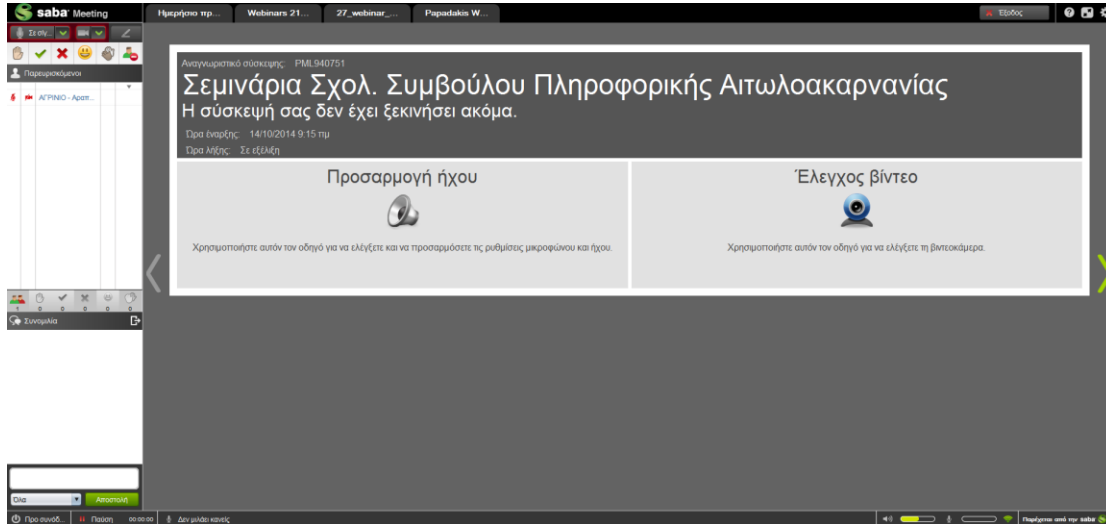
saba Meeting

Ημερήσιο πρ... | Webinars 21... | 27_webinar_... | Papadakis W...

Έξοδος

Σε σίγ...

Παρευρισκόμενοι

ΑΓΡΙΝΙΟ - Αρατ...

Αναγνωριστικό σύσκεψης: PML940751

Σεμινάρια Σχολ. Συμβούλου Πληροφορικής Αιτωλοακαρνανίας

Η σύσκεψή σας δεν έχει ξεκινήσει ακόμα.

Ώρα έναρξης: 14/10/2014 9:15 πμ

Ώρα λήξης: Σε εξέλιξη

Προσαρμογή ήχου

Χρησιμοποιήστε αυτόν τον οδηγό για να ελέγξετε και να προσαρμόσετε τις ρυθμίσεις μικροφώνου και ήχου.

Έλεγχος βίντεο

Χρησιμοποιήστε αυτόν τον οδηγό για να ελέγξετε τη βιντεοκάμερα.

1 0 0 0 0 0

Συνομιλία

Όλα

Αποστολή

Προ συνόδ... | Παύση | 00:00:00 | Δεν μιλάει κανείς

Παρέχεται από την saba